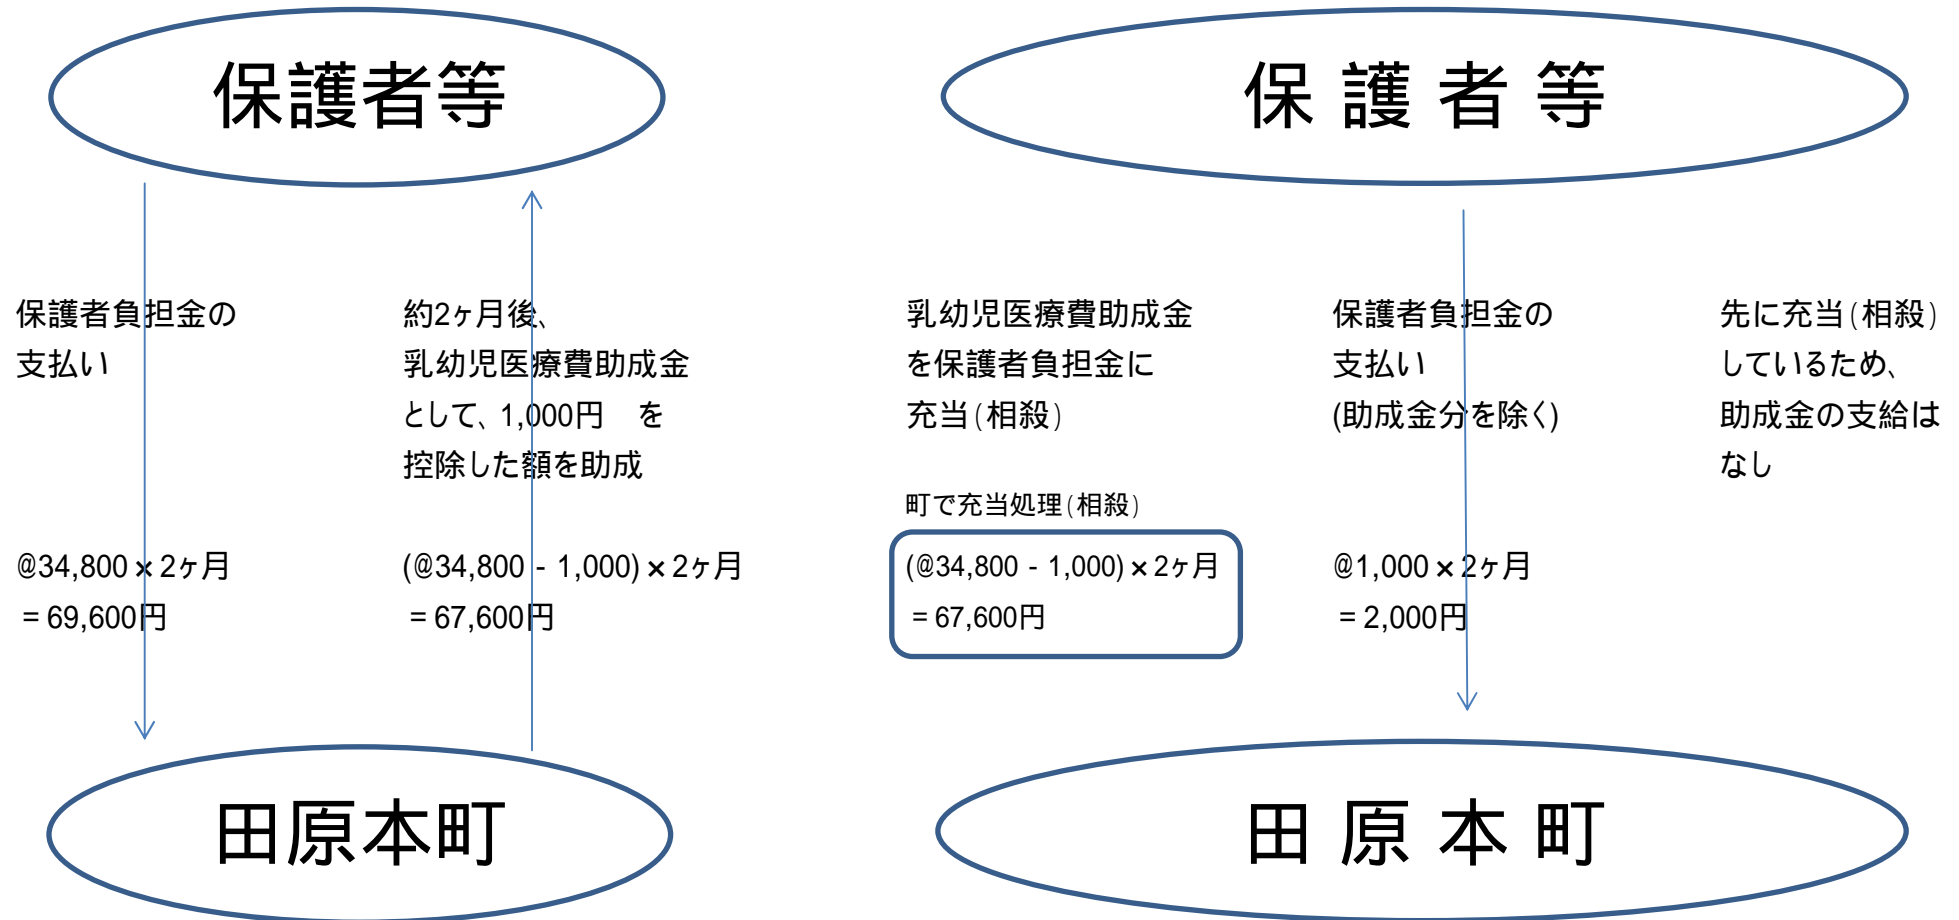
保護者等

保護者負担金の支払い

@34,800×2ヶ月
＝69,600円

約2ヶ月後、
乳幼児医療費助成金として、1,000円　を控除した額を助成

(@34,800 - 1,000)×2ヶ月
＝67,600円

田原本町

保 護 者 等

乳幼児医療費助成金を保護者負担金に充当（相殺）

町で充当処理（相殺）

(@34,800 - 1,000)×2ヶ月
＝67,600円

保護者負担金の支払い
(助成金分を除く)

@1,000×2ヶ月
＝2,000円

先に充当（相殺）しているため、助成金の支給はなし

田 原 本 町